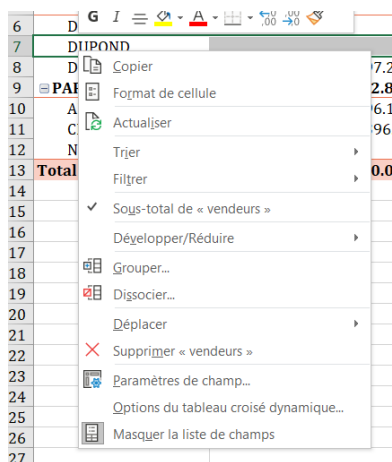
G I A

| | |
|---|---|
| 6 | D |
| 7 | DUPOND |
| 8 | D |
| 9 | ⊟ PAR |
| 10 | A |
| 11 | C |
| 12 | N |
| 13 | Total |
| 14 | |
| 15 | |
| 16 | |
| 17 | |
| 18 | |
| 19 | |
| 20 | |
| 21 | |
| 22 | |
| 23 | |
| 24 | |
| 25 | |
| 26 | |
| 27 | |

97.2
2.8
96.1
96
0.0

Copier
Format de cellule
Actualiser
Trier
Filtrer
Sous-total de « vendeurs »
Développer/Réduire
Grouper...
Dissocier...
Déplacer
Supprimer « vendeurs »
Paramètres de champ...
Options du tableau croisé dynamique...
Masquer la liste de champs